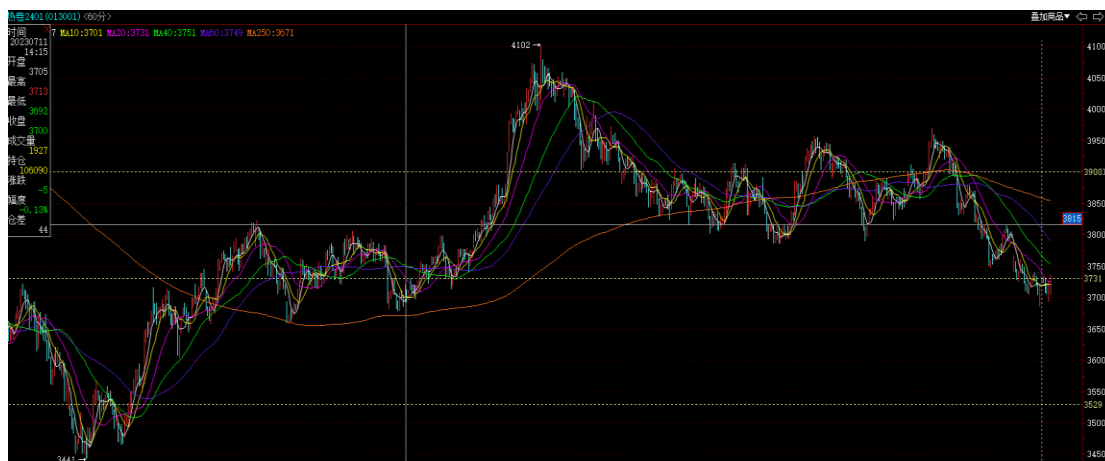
热卷2401(013001) (60分)

叠加商品▼

7 MA10:3701 MA20:3731 MA40:3751 MA60:3749 MA250:3671

时间
20230711
14:15
开盘
3705
最高
3713
最低
3692
收盘
3700
成交量
1927
持仓
106090
涨跌
-5
幅度
-0.13%
仓差
44

4102

3441

4100
4050
4000
3950
3900
3850
3815
3800
3750
3731
3700
3650
3600
3550
3529
3500
3450